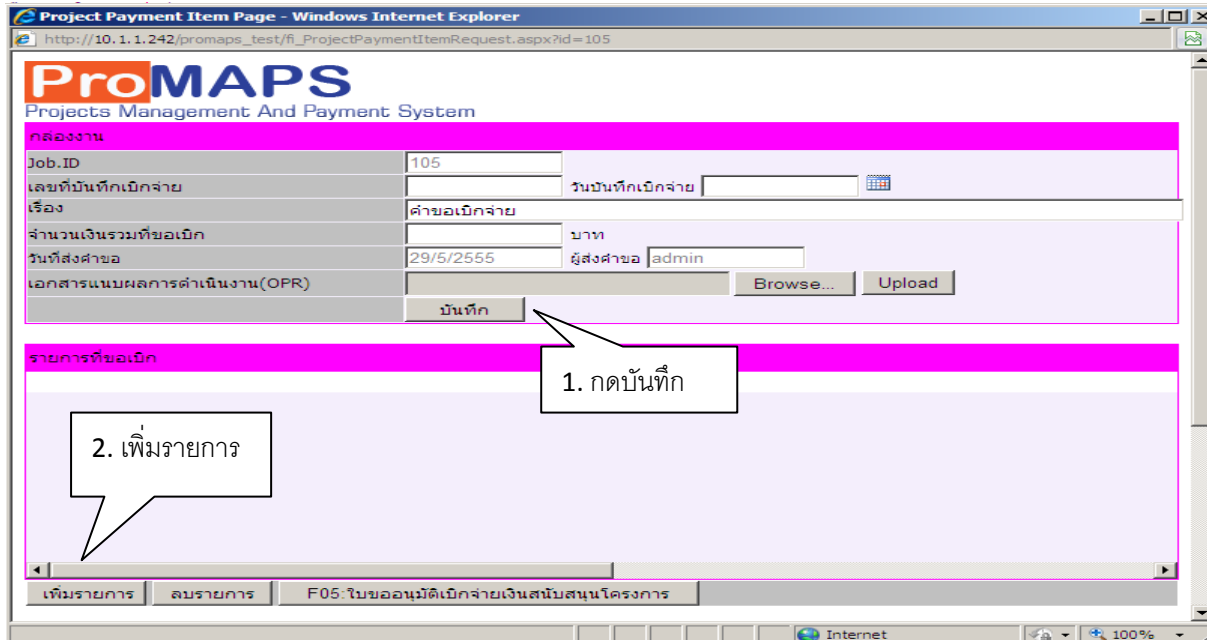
Project Payment Item Page - Windows Internet Explorer

http://10.1.1.242/promaps_test/fi_ProjectPaymentItemRequest.aspx?id=105

ProMAPS
Projects Management And Payment System

กล่องงาน

| Job.ID | 105 |
|---|---|
| เลขที่บันทึกเบิกจ่าย | วันบันทึกเบิกจ่าย |
| เรื่อง | คำขอเบิกจ่าย |
| จำนวนเงินรวมที่ขอเบิก | บาท |
| วันที่ส่งคำขอ | 29/5/2555 ผู้ส่งคำขอ admin |
| เอกสารแนบผลการดำเนินงาน(OPR) | Browse... Upload |
| | บันทึก |

1. กดบันทึก

รายการที่ขอเบิก

2. เพิ่มรายการ

เพิ่มรายการ ลบรายการ F05:ใบขออนุมัติเบิกจ่ายเงินสนับสนุนโครงการ

Internet 100%